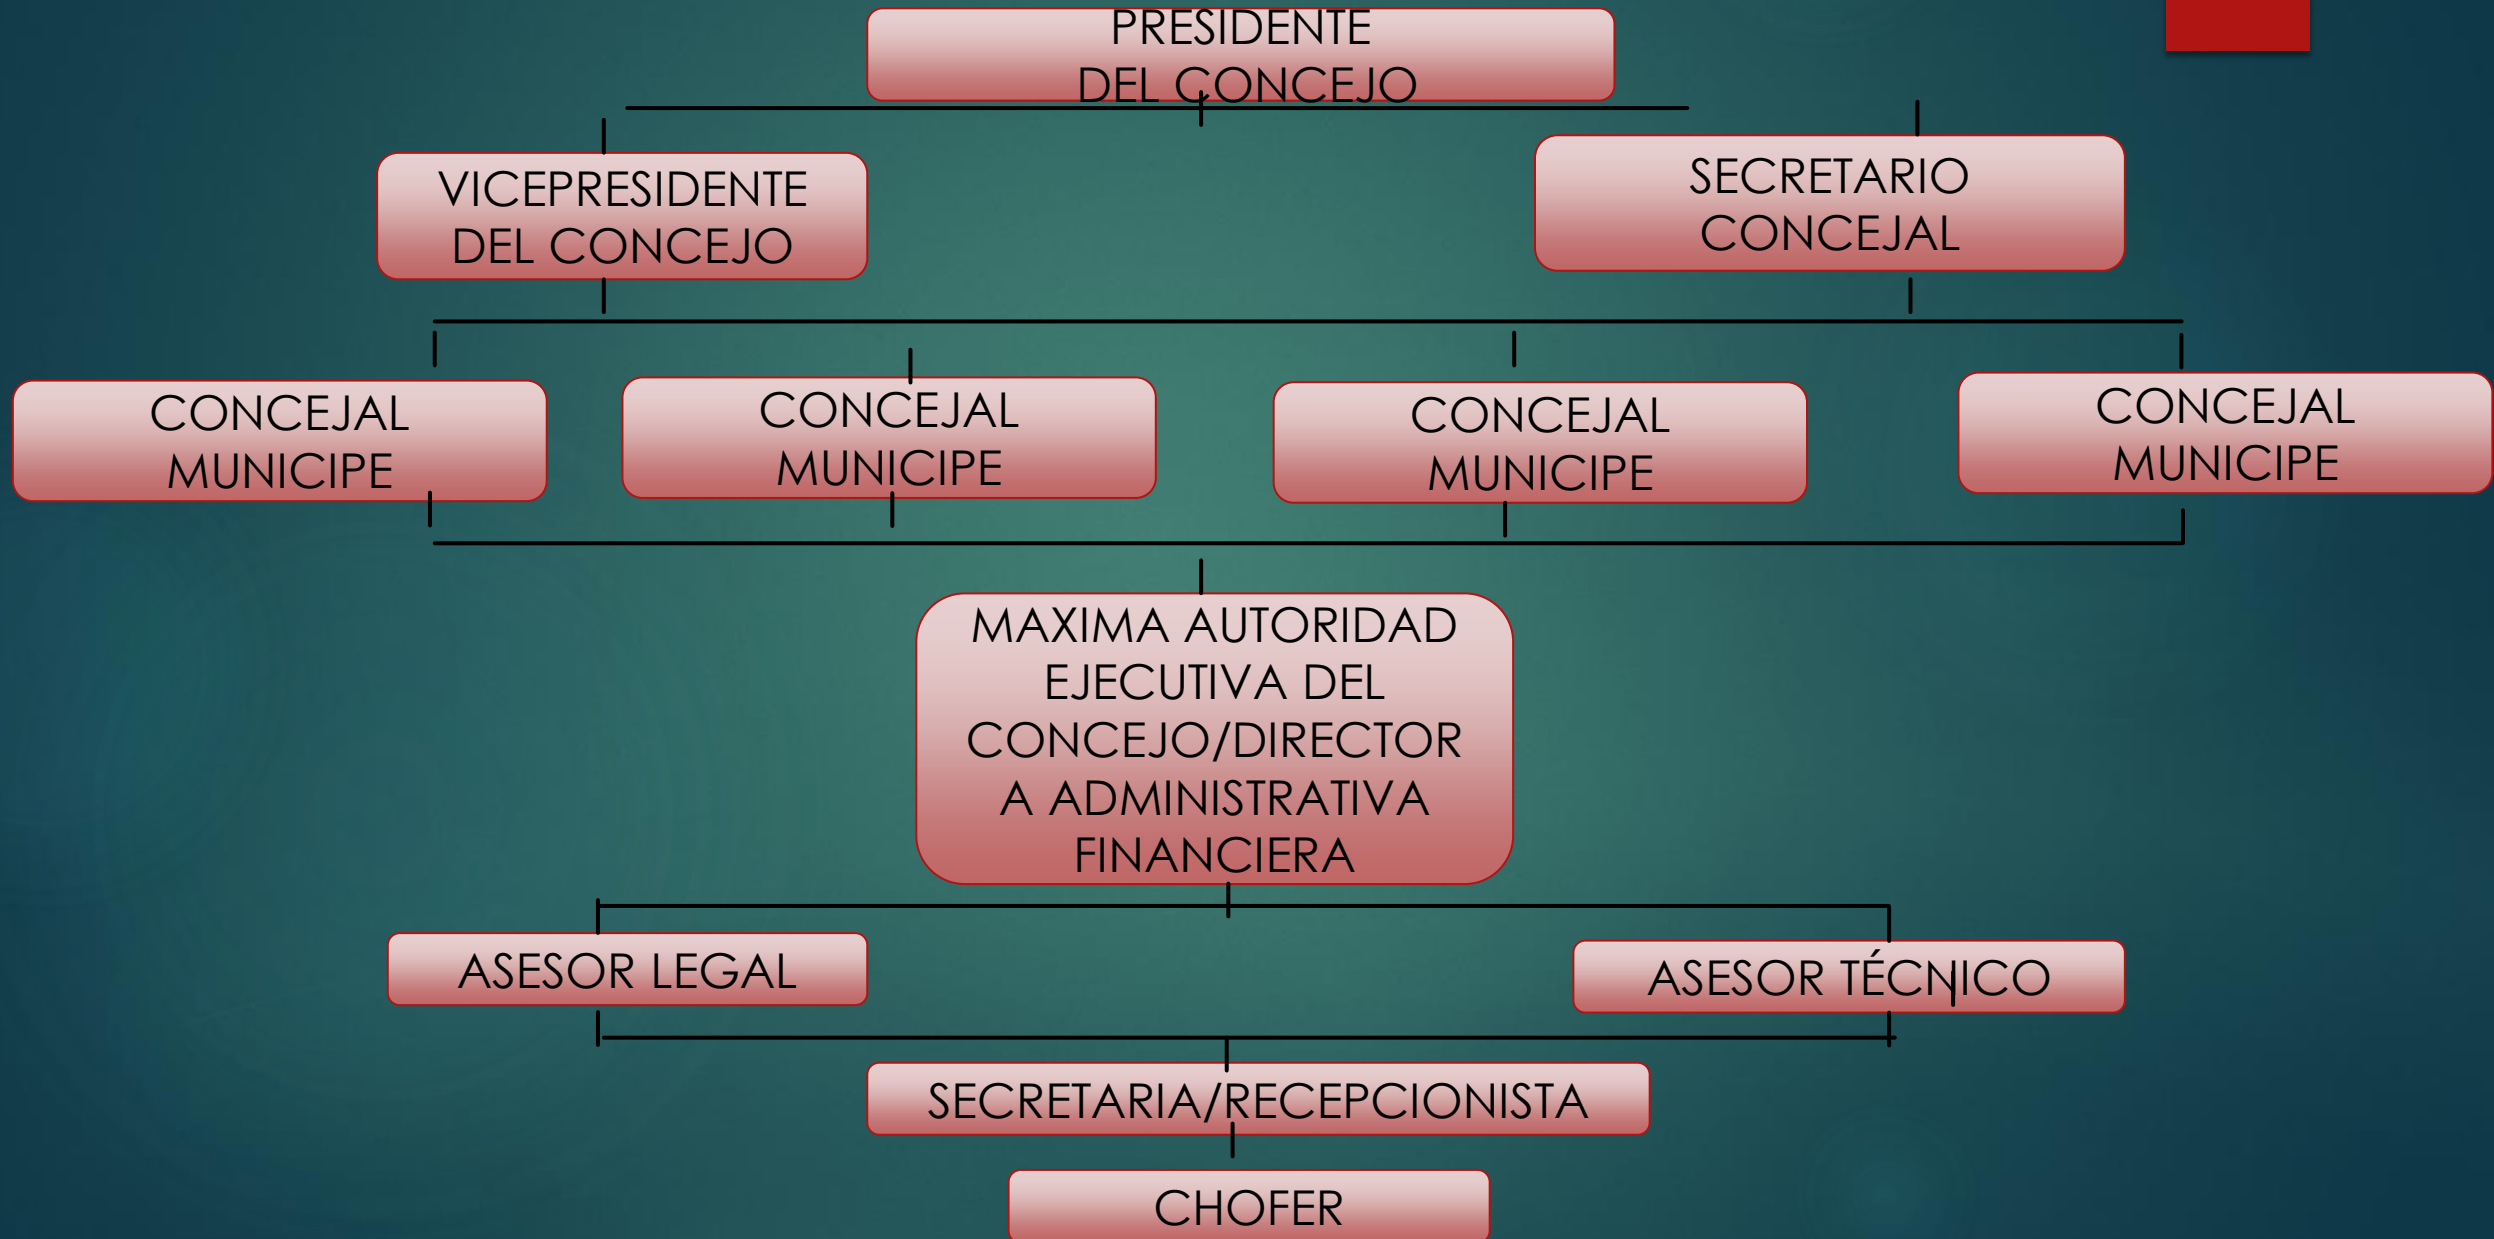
PRESIDENTE DEL CONCEJO

VICEPRESIDENTE DEL CONCEJO

SECRETARIO CONCEJAL

CONCEJAL MUNICIPE

CONCEJAL MUNICIPE

CONCEJAL MUNICIPE

CONCEJAL MUNICIPE

MAXIMA AUTORIDAD EJECUTIVA DEL CONCEJO/DIRECTOR A ADMINISTRATIVA FINANCIERA

ASESOR LEGAL

ASESOR TÉCNICO

SECRETARIA/RECEPCIONISTA

CHOFER